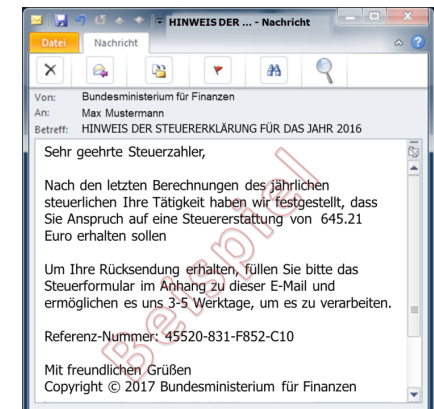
HINWEIS DER ... - Nachricht

Datei Nachricht

Von: Bundesministerium für Finanzen
An: Max Mustermann
Betreff: HINWEIS DER STEUERERKLÄRUNG FÜR DAS JAHR 2016

Sehr geehrte Steuerzahler,

Nach den letzten Berechnungen des jährlichen steuerlichen Ihre Tätigkeit haben wir festgestellt, dass Sie Anspruch auf eine Steuererstattung von 645.21 Euro erhalten sollen

Um Ihre Rücksendung erhalten, füllen Sie bitte das Steuerformular im Anhang zu dieser E-Mail und ermöglichen es uns 3-5 Werktage, um es zu verarbeiten.

Referenz-Nummer: 45520-831-F852-C10

Mit freundlichen Grüßen
Copyright © 2017 Bundesministerium für Finanzen

Beispiel